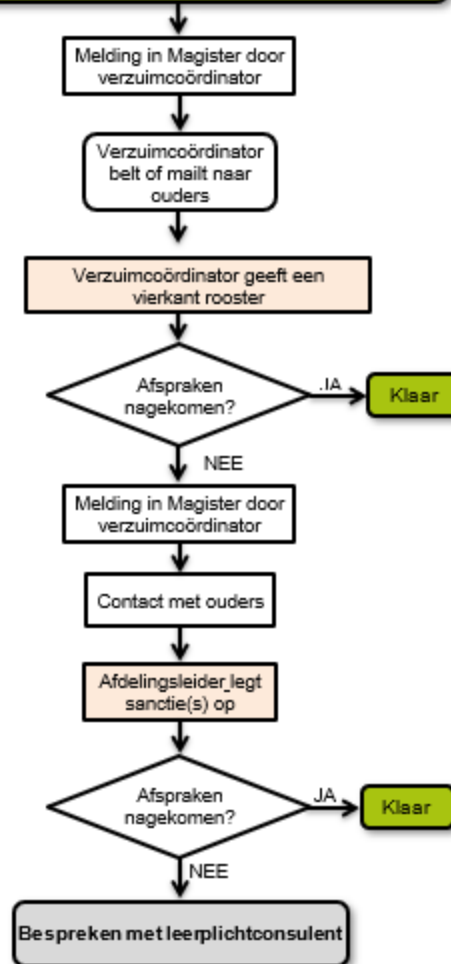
Melding in Magister door verzuimcoördinator

Verzuimcoördinator belt of mailt naar ouders

Verzuimcoördinator geeft een vierkant rooster

Afspraken nagekomen?

JA

Klaar

NEE

Melding in Magister door verzuimcoördinator

Contact met ouders

Afdelingsleider legt sanctie(s) op

Afspraken nagekomen?

JA

Klaar

NEE

Bespreken met leerplichtconsulent